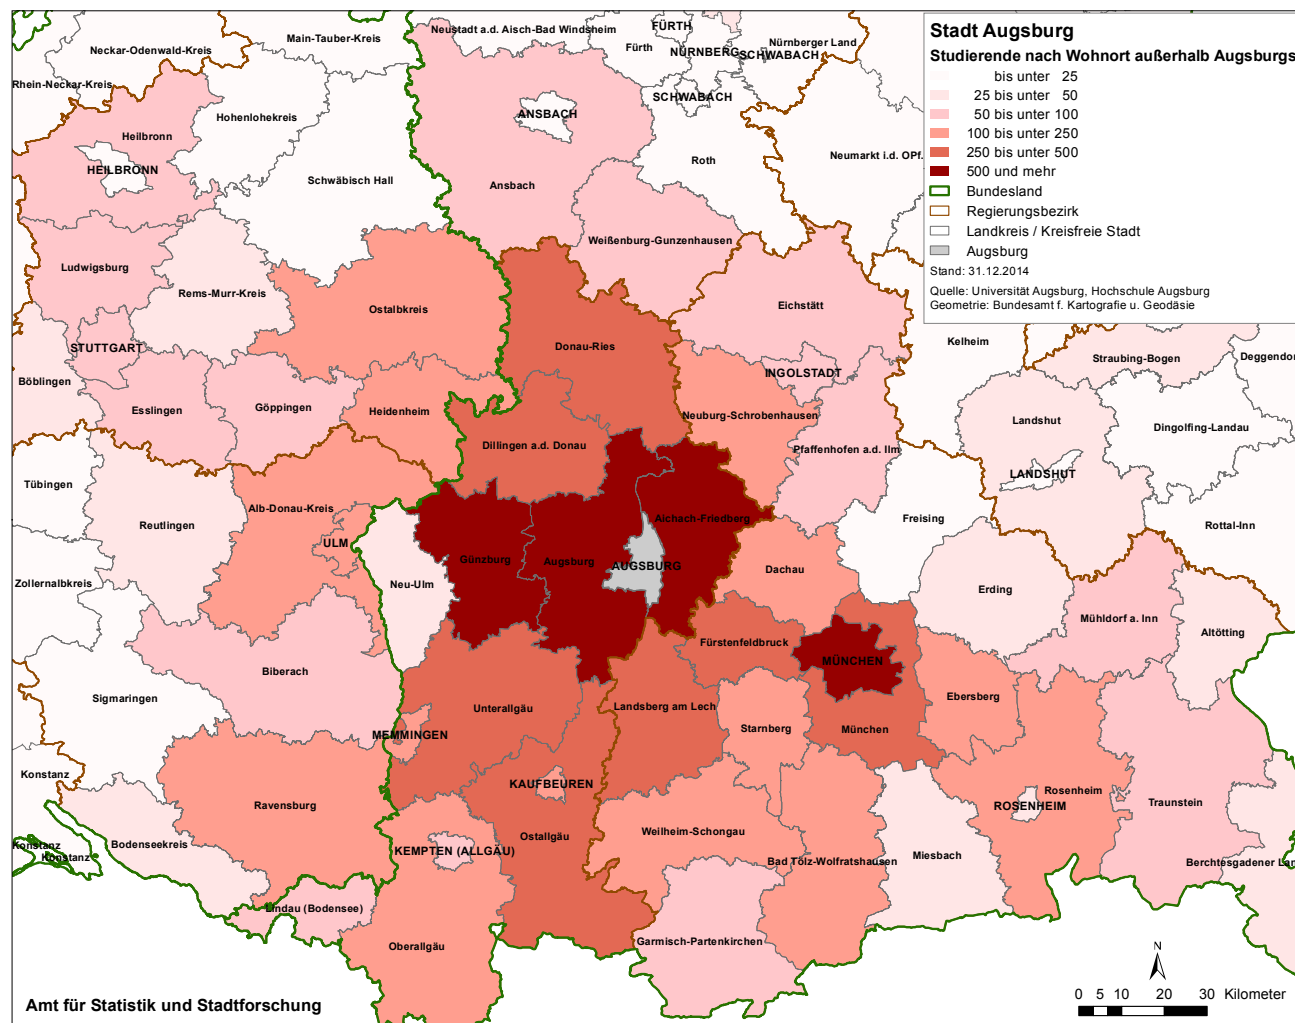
Stadt Augsburg
Studierende nach Wohnort außerhalb Augsburgs

bis unter 25
25 bis unter 50
50 bis unter 100
100 bis unter 250
250 bis unter 500
500 und mehr
Bundesland
Regierungsbezirk
Landkreis / Kreisfreie Stadt
Augsburg

Stand: 31.12.2014

Quelle: Universität Augsburg, Hochschule Augsburg
Geometrie: Bundesamt f. Kartografie u. Geodäsie

Neckar-Odenwald-Kreis
Main-Tauber-Kreis
Neustadt a.d. Aisch-Bad Windsheim
FÜRTH
Fürth
NÜRNBERG
Nürnberger Land
SCHWABACH
Rhein-Neckar-Kreis
Hohenlohekreis
ANSBACH
SCHWABACH
Heilbronn
HEILBRONN
Roth
Neumarkt i.d. OPf.
Schwäbisch Hall
Ansbach
Weißenburg-Gunzenhausen
Ludwigsburg
Rems-Murr-Kreis
Ostalbkreis
Eichstätt
Kelheim
Straubing-Bogen
Deggendorf
Donau-Ries
STUTTGART
INGOLSTADT
Böblingen
Esslingen
Göppingen
Heidenheim
Neuburg-Schrobenhausen
Landshut
Dingolfing-Landau
Dillingen a.d. Donau
Pfaffenhofen a.d. Ilm
LANDSHUT
Tübingen
Alb-Donau-Kreis
Aichach-Friedberg
Freising
Reutlingen
Rottal-Inn
ULM
Günzburg
Augsburg
AUGSBURG
Dachau
Neu-Ulm
Zollernalbkreis
Erding
Mühldorf a. Inn
Fürstenfeldbruck
Altötting
MÜNCHEN
Biberach
Sigmaringen
Ebersberg
Landsberg am Lech
Unterallgäu
Starnberg
München
MEMMINGEN
Konstanz
KAUFBEUREN
Rosenheim
Ravensburg
ROSENHEIM
Traunstein
Ostallgäu
Weilheim-Schongau
Konstanz
Bodenseekreis
KEMPTEN (ALLGÄU)
Konstanz
Bad Tölz-Wolfratshausen
Miesbach
Berchtesgadener Land
Lindau (Bodensee)
Oberallgäu
Garmisch-Partenkirchen

Amt für Statistik und Stadtforschung

N
0 5 10 20 30 Kilometer